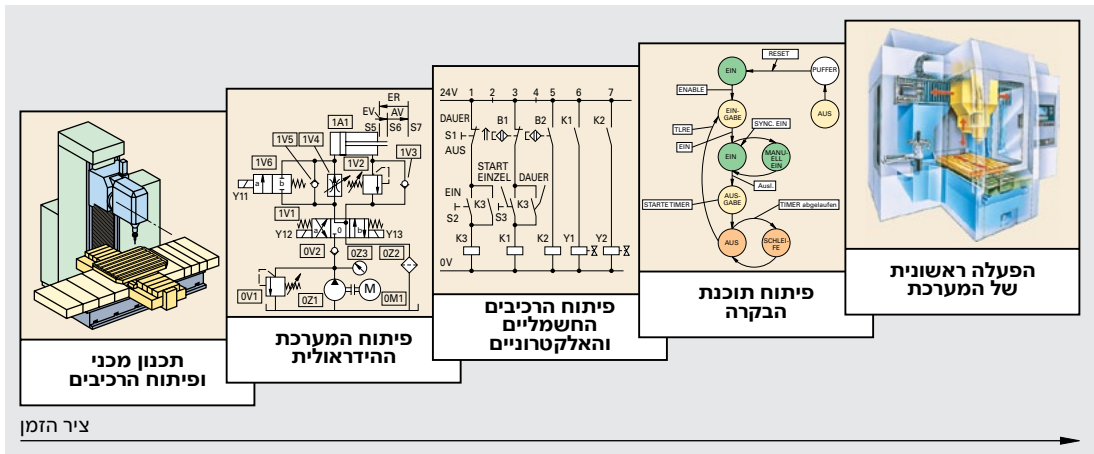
תכנון מכני ופיתוח הרכיבים

1A1
1V5 1V4
1V6
1V2
1V3
ER
EV AV
S5 S6 S7
Y11 a b
1V1
Y12 a 0 b Y13
0V2 0Z3 0Z2
0V1 0Z1 M 0M1

פיתוח המערכת ההידראולית

24V 1 2 3 4 5 6 7
DAUER B1 B2 K1 K2
S1
AUS
START EINZEL DAUER
EIN
S2 K3 S3 K3
K3 K1 K2 Y1 Y2
0V

פיתוח הרכיבים החשמליים והאלקטרוניים

RESET
EIN
PUFFER
ENABLE
EIN-GABE
AUS
TLRE
SYNC. EIN
EIN
EIN
MANU-ELL EIN
Ausl.
STARTE TIMER
AUS-GABE
TIMER abgelaufen
AUS
SCHLEI-FE

פיתוח תוכנת הבקרה

הפעלה ראשונית של המערכת

ציר הזמן